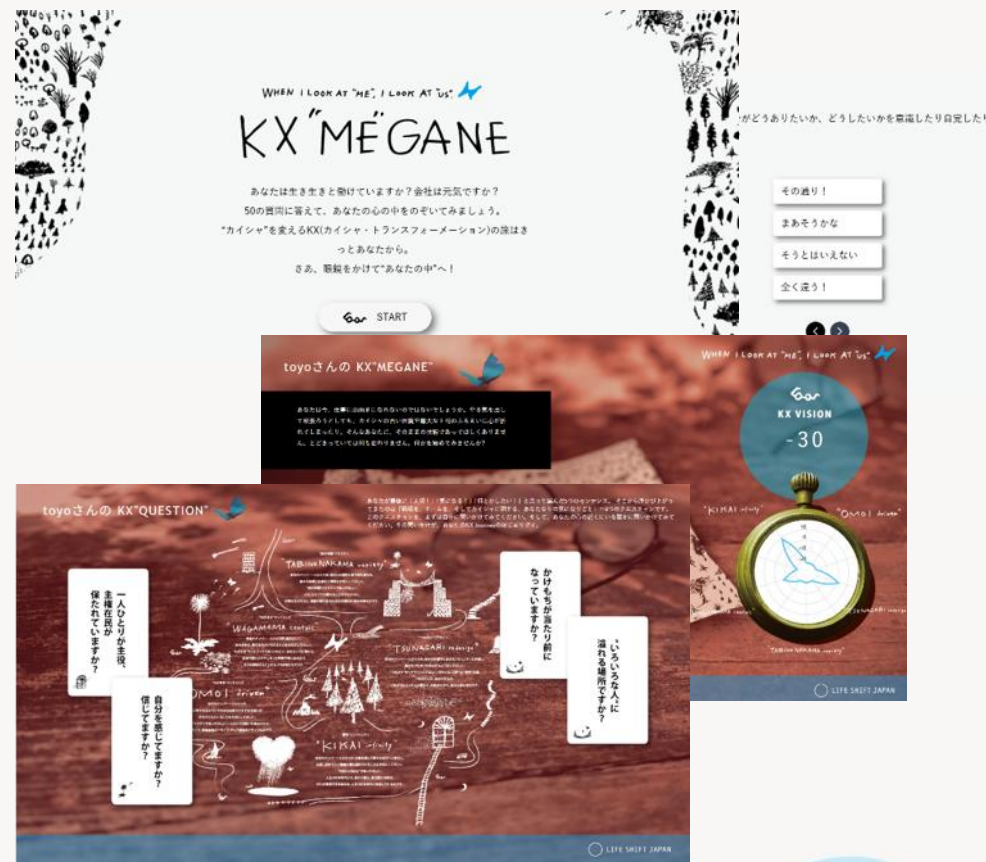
WHEN I LOOK AT "ME", I LOOK AT "US"

KX"MEGANE

あなたは生き生きと働けていますか？会社は元気ですか？
50の質問に答えて、あなたの心の中をのぞいてみましょう。
"カイシャ"を変えるKX(カイシャ・トランスフォーメーション)の旅はきっとあなたから。
さあ、眼鏡をかけて"あなたの中"へ！

START

がどうありたいか、どうしたいかを意識したり自覚したり

その通り！
まあそうかな
そうとはいえない
全く違う！

toyoさんの KX"MEGANE"

WHEN I LOOK AT "ME", I LOOK AT "US"

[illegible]

KX VISION
-30

"KIKAI -ity"
"OMOI driven"
"TSUNAGARI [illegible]"
"TABIno NAKAMA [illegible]"

LIFE SHIFT JAPAN

toyoさんの KX"QUESTION"

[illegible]

"TABIno NAKAMA society"
"WAGAMAMA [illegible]"
"TSUNAGARI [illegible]"
"OMOI driven"
"KIKAI -ity"

一人ひとりが主役、主権在民が保たれていますか？

自分を感じてますか？信じてますか？

かけもちが当たり前になっていますか？

いろいろな人に溢れる場所ですか？

LIFE SHIFT JAPAN